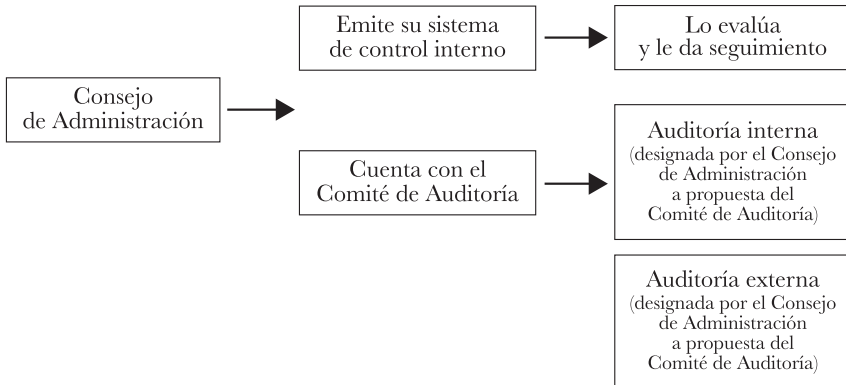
Consejo de Administración

Emite su sistema de control interno

Lo evalúa y le da seguimiento

Cuenta con el Comité de Auditoría

Auditoría interna (designada por el Consejo de Administración a propuesta del Comité de Auditoría)

Auditoría externa (designada por el Consejo de Administración a propuesta del Comité de Auditoría)